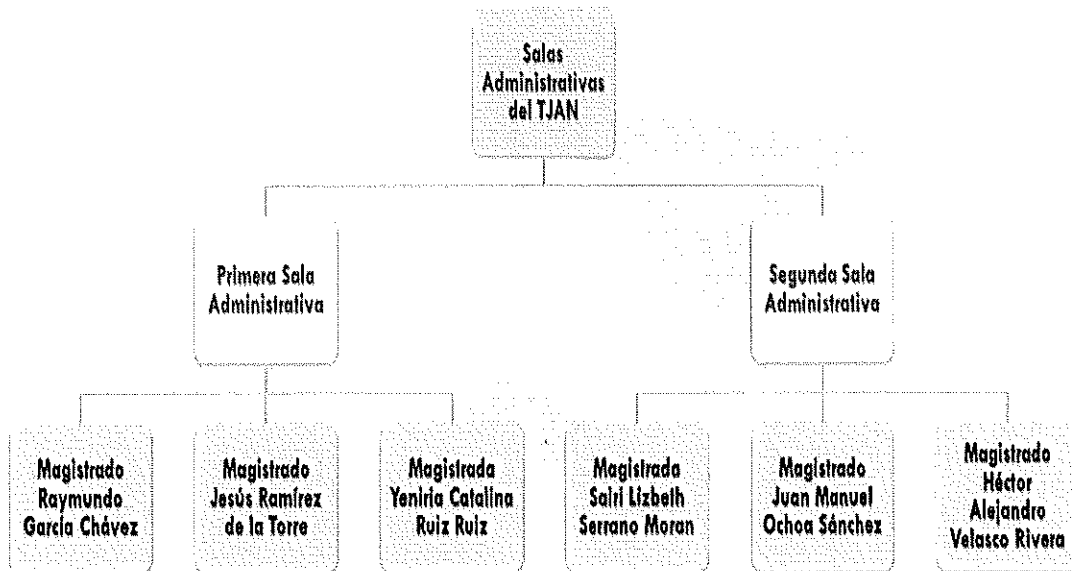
Salas Administrativas del TJAN

Primera Sala Administrativa

Segunda Sala Administrativa

Magistrado Raymundo García Chávez

Magistrado Jesús Ramírez de la Torre

Magistrada Yeniria Catalina Ruiz Ruiz

Magistrada Sairi Lizbeth Serrano Moran

Magistrado Juan Manuel Ochoa Sánchez

Magistrado Héctor Alejandro Velasco Rivera